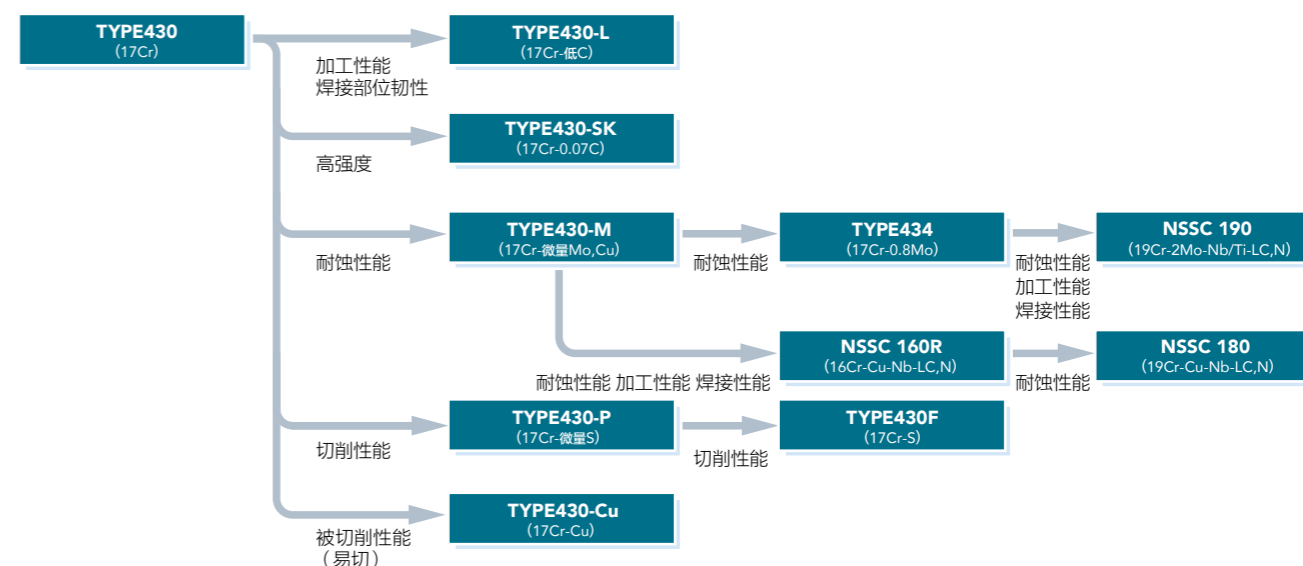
TYPE430
(17Cr)

TYPE430-L
(17Cr-低C)

加工性能
焊接部位韧性

TYPE430-SK
(17Cr-0.07C)

高强度

TYPE430-M
(17Cr-微量Mo,Cu)

耐蚀性能

TYPE434
(17Cr-0.8Mo)

耐蚀性能

NSSC 190
(19Cr-2Mo-Nb/Ti-LC,N)

耐蚀性能
加工性能
焊接性能

NSSC 160R
(16Cr-Cu-Nb-LC,N)

耐蚀性能 加工性能 焊接性能

NSSC 180
(19Cr-Cu-Nb-LC,N)

耐蚀性能

TYPE430-P
(17Cr-微量S)

切削性能

TYPE430F
(17Cr-S)

切削性能

TYPE430-Cu
(17Cr-Cu)

被切削性能
（易切）